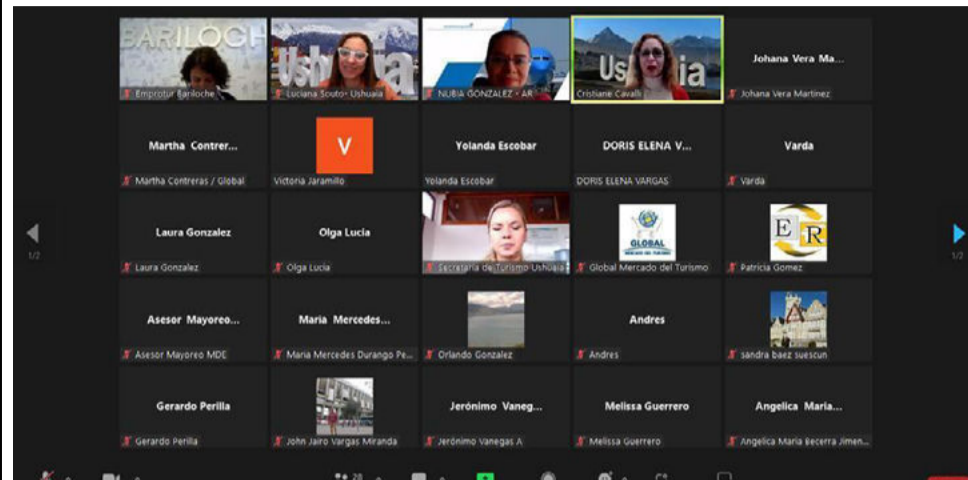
BARILOCHE
Emprotur Bariloche

Ushuaia
Luciana Souto- Ushuaia

NUBIA GONZALEZ - AR

Ushuaia
Cristiane Cavalli

Johana Vera Ma...
Johana Vera Martinez

Martha Contrer...
Martha Contreras / Global

V
Victoria Jaramillo

Yolanda Escobar
Yolanda Escobar

DORIS ELENA V...
DORIS ELENA VARGAS

Varda
Varda

Laura Gonzalez
Laura Gonzalez

Olga Lucia
Olga Lucia

Secretaria de Turismo Ushuaia

GLOBAL
Global Mercado del Turismo

E R
Patricia Gomez

Asesor Mayoreo...
Asesor Mayoreo MDE

Maria Mercedes...
Maria Mercedes Durango Pe...

Orlando Gonzalez

Andres
Andres

sandra baez suescun

Gerardo Perilla
Gerardo Perilla

John Jairo Vargas Miranda

Jerónimo Vaneg...
Jerónimo Vanegas A

Melissa Guerrero
Melissa Guerrero

Angelica Maria...
Angelica Maria Becerra Jimen...

1/2
1/2
28